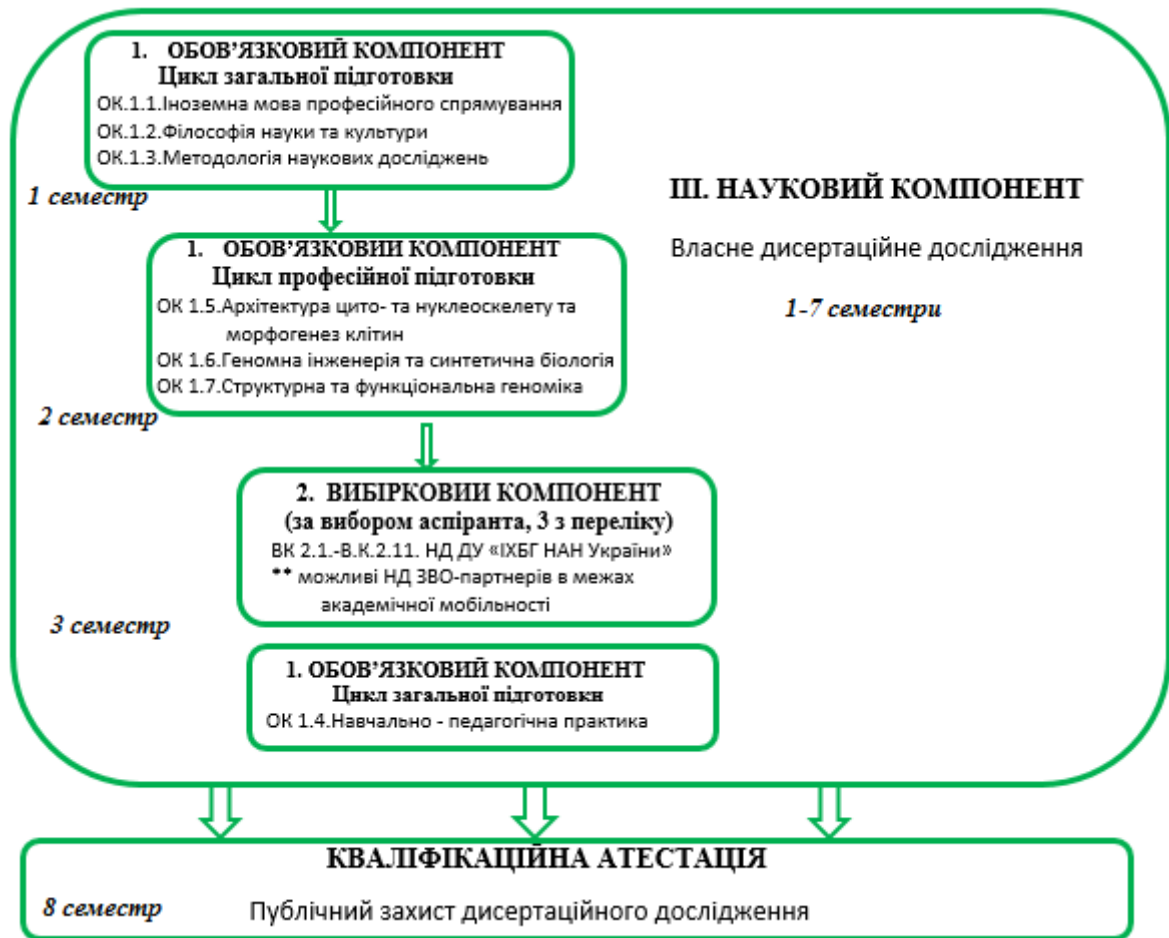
1. ОБОВ'ЯЗКОВИЙ КОМПОНЕНТ
Цикл загальної підготовки
ОК.1.1.Іноземна мова професійного спрямування
ОК.1.2.Філософія науки та культури
ОК.1.3.Методологія наукових досліджень

1 семестр

III. НАУКОВИЙ КОМПОНЕНТ
Власне дисертаційне дослідження
1-7 семестри

1. ОБОВ'ЯЗКОВИЙ КОМПОНЕНТ
Цикл професійної підготовки
ОК 1.5.Архітектура цито- та нуклеоскелету та морфогенез клітин
ОК 1.6.Геномна інженерія та синтетична біологія
ОК 1.7.Структурна та функціональна геноміка

2 семестр

2. ВИБІРКОВИЙ КОМПОНЕНТ
(за вибором аспіранта, 3 з переліку)
ВК 2.1.-В.К.2.11. НД ДУ «ІХБГ НАН України»
** можливі НД ЗВО-партнерів в межах академічної мобільності

3 семестр

1. ОБОВ'ЯЗКОВИЙ КОМПОНЕНТ
Цикл загальної підготовки
ОК 1.4.Навчально - педагогічна практика

КВАЛІФІКАЦІЙНА АТЕСТАЦІЯ
8 семестр
Публічний захист дисертаційного дослідження